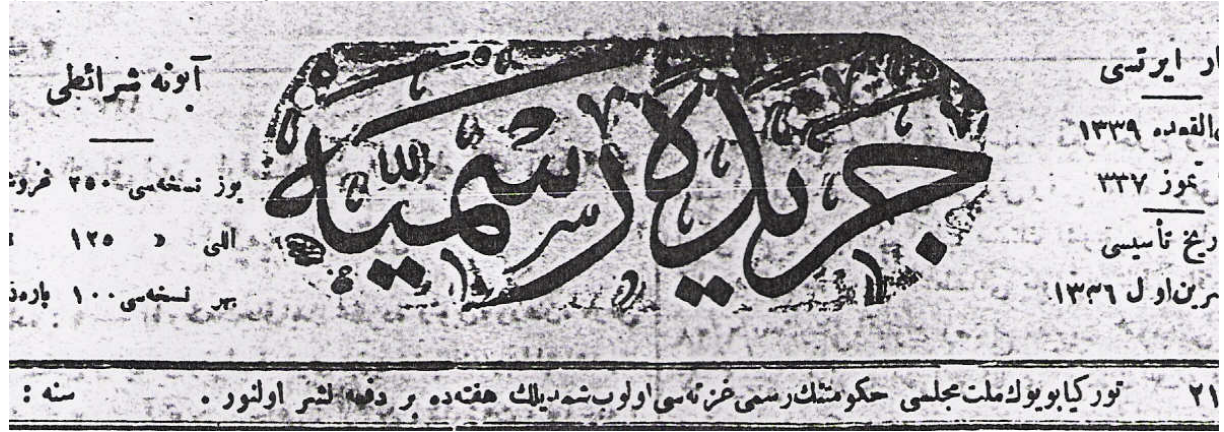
آبونه شرائطی

يوز نسخه‌سی ۲۵۰ غروش
آلتی « ۱۲۵ «
بر نسخه‌سی ۱۰۰ پاره‌د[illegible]

جریدهٔ رسمیه

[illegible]ار ایرتسی
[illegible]القعده ۱۳۳۹
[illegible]موز ۳۳۷
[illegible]ریخ تأسیسی
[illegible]شرین اول ۱۳۳۶

سنه : ۲۱ تورکیا بویوك ملت مجلسی حکومتنك رسمی غزته‌سی اولوب شمدیلك هفته‌ده بر دفعه نشر اولونور .